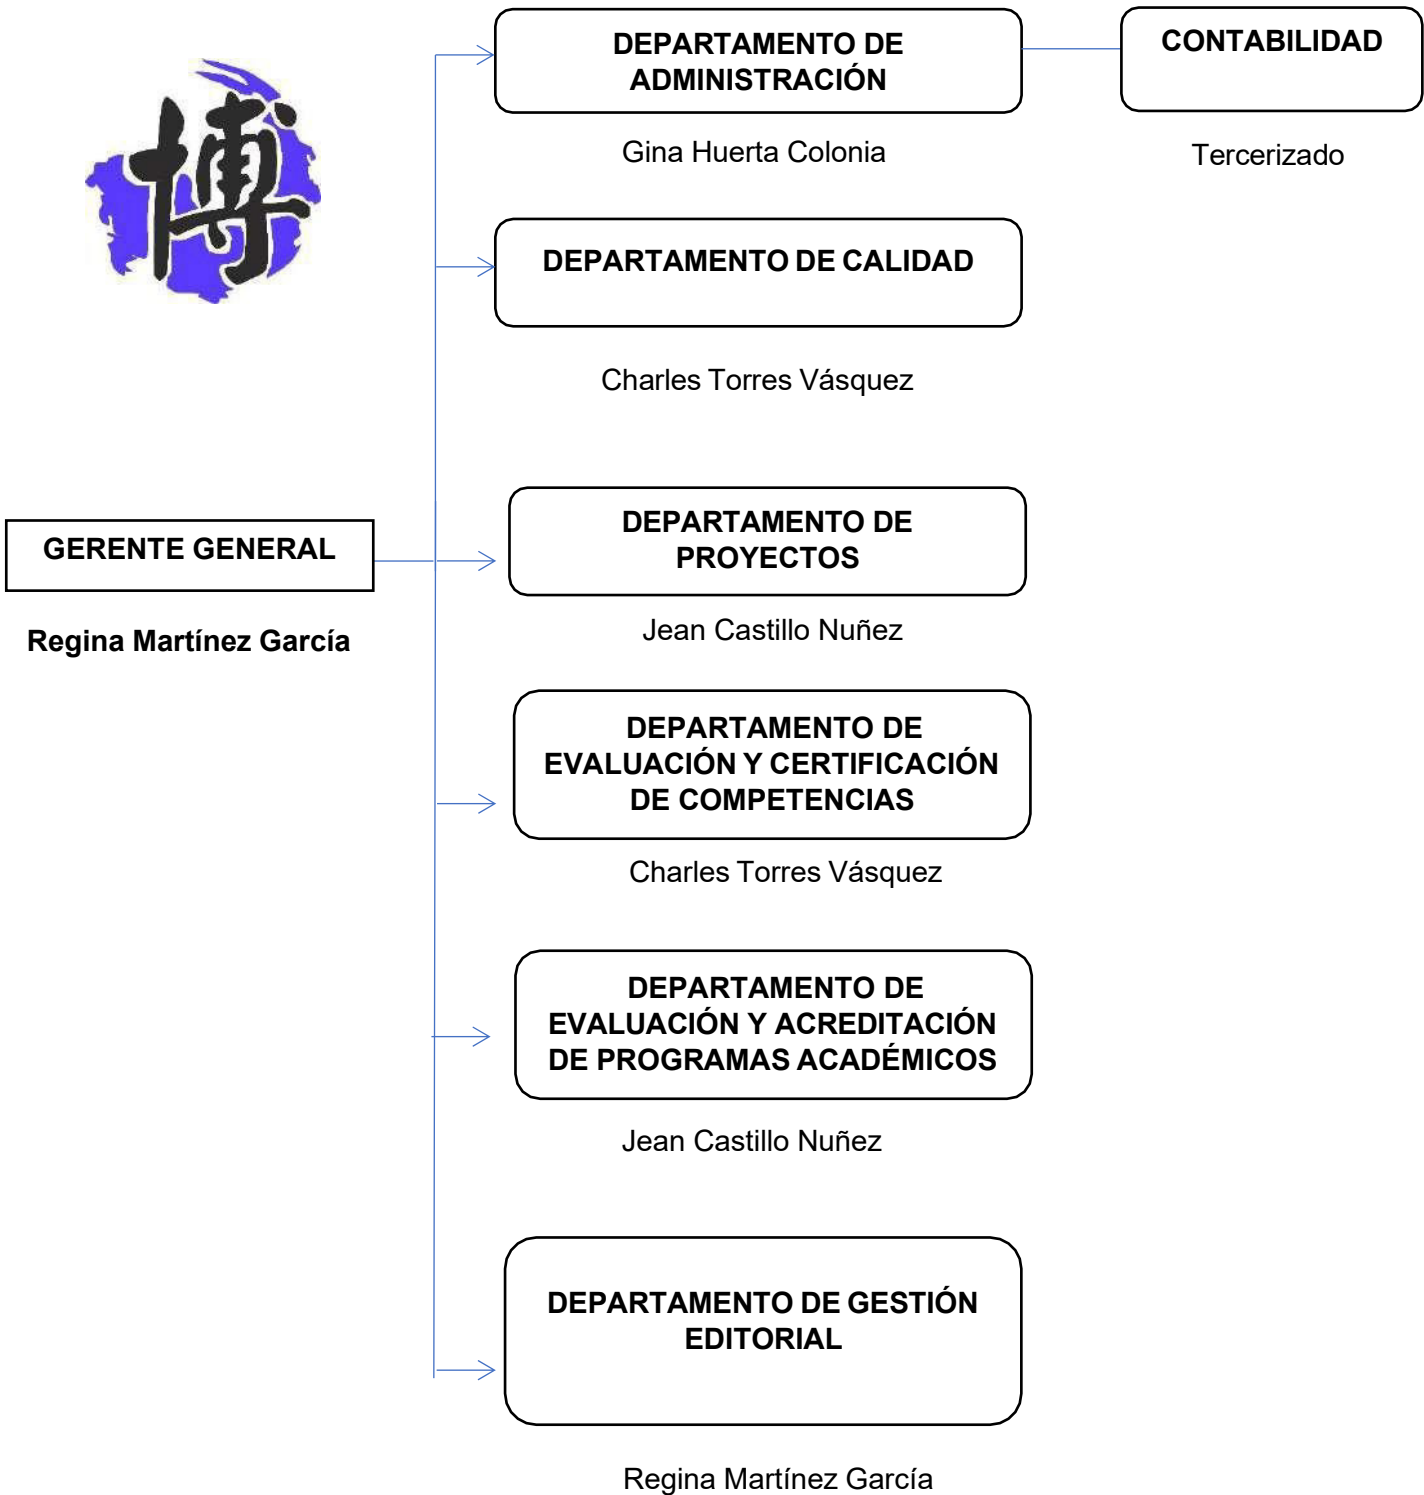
博

GERENTE GENERAL

Regina Martínez García

DEPARTAMENTO DE ADMINISTRACIÓN

Gina Huerta Colonia

CONTABILIDAD

Tercerizado

DEPARTAMENTO DE CALIDAD

Charles Torres Vásquez

DEPARTAMENTO DE PROYECTOS

Jean Castillo Nuñez

DEPARTAMENTO DE EVALUACIÓN Y CERTIFICACIÓN DE COMPETENCIAS

Charles Torres Vásquez

DEPARTAMENTO DE EVALUACIÓN Y ACREDITACIÓN DE PROGRAMAS ACADÉMICOS

Jean Castillo Nuñez

DEPARTAMENTO DE GESTIÓN EDITORIAL

Regina Martínez García